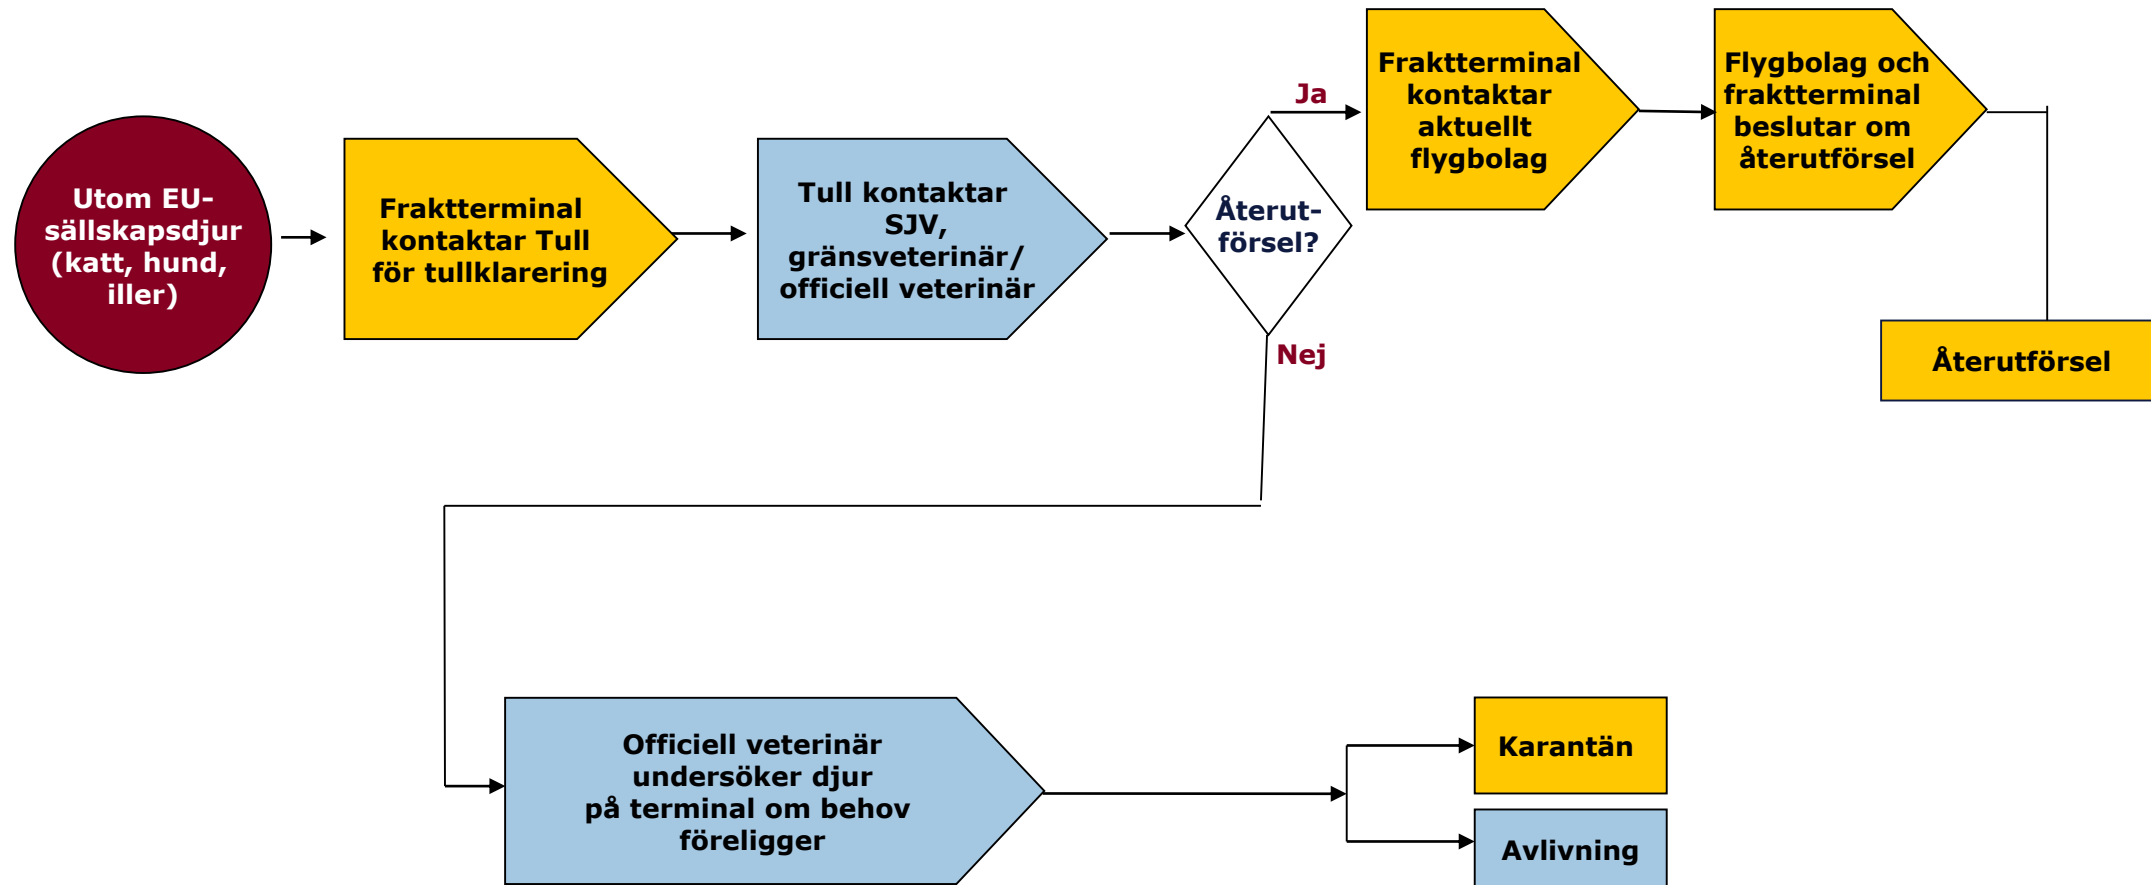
Utom EU-sällskapsdjur (katt, hund, iller)

Fraktterminal kontaktar Tull för tullklarering

Tull kontaktar SJV, gränsveterinär/ officiell veterinär

Återut-försel?

Ja

Fraktterminal kontaktar aktuellt flygbolag

Flygbolag och fraktterminal beslutar om återutförsel

Återutförsel

Nej

Officiell veterinär undersöker djur på terminal om behov föreligger

Karantän

Avlivning